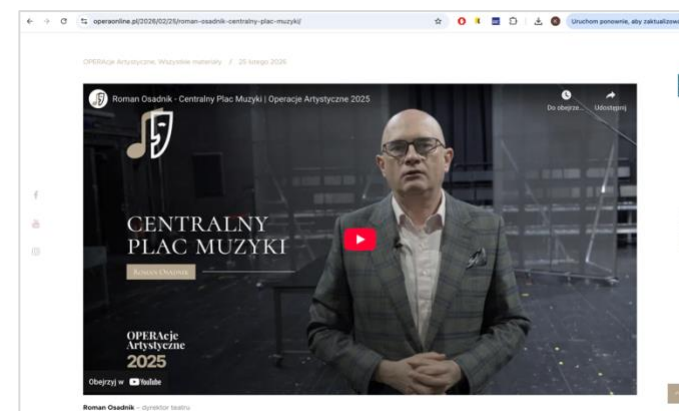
operaonline.pl/2026/02/25/roman-osadnik-centralny-plac-muzyki/

Uruchom ponownie, aby zaktualizow

OPERAcje Artystyczne, Wszystkie materiały / 25 lutego 2026

Roman Osadnik - Centralny Plac Muzyki | Operacje Artystyczne 2025

Do obejrze...

Udostępnij

CENTRALNY PLAC MUZYKI

Roman Osadnik

OPERAcje Artystyczne 2025

Obejrzyj w YouTube

Roman Osadnik – dyrektor teatru